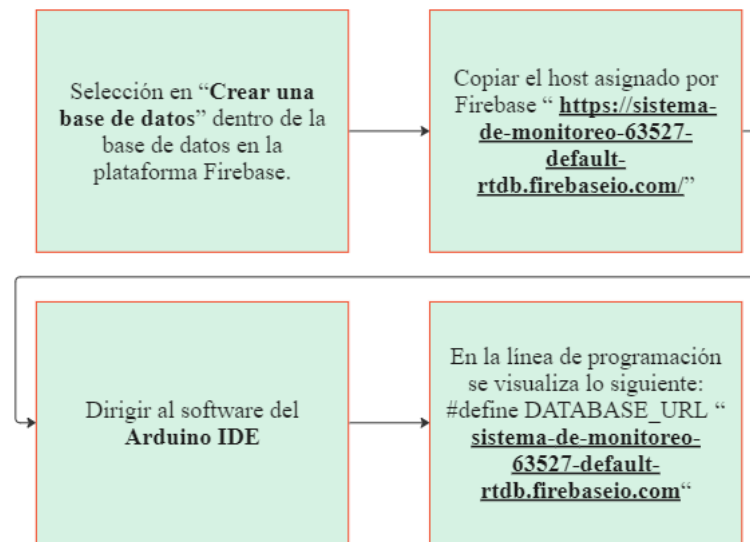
Selección en “**Crear una base de datos**” dentro de la base de datos en la plataforma Firebase.

Copiar el host asignado por Firebase “ **https://sistema-de-monitoreo-63527-default-rtdb.firebaseio.com/**”

Dirigir al software del **Arduino IDE**

En la línea de programación se visualiza lo siguiente: #define DATABASE_URL “ **sistema-de-monitoreo-63527-default-rtdb.firebaseio.com**“